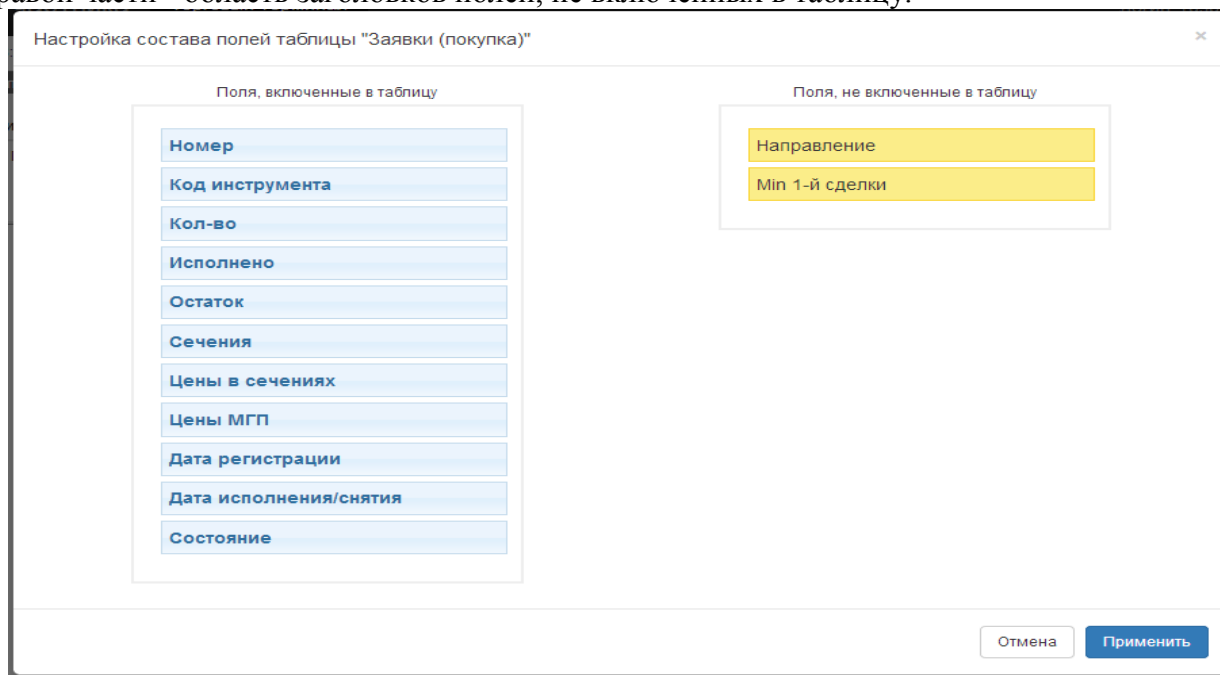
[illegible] части – область заголовков полей, не включенных в таблицу.

Настройка состава полей таблицы "Заявки (покупка)"

×

Поля, включенные в таблицу

Номер

Код инструмента

Кол-во

Исполнено

Остаток

Сечения

Цены в сечениях

Цены МГП

Дата регистрации

Дата исполнения/снятия

Состояние

Поля, не включенные в таблицу

Направление

Min 1-й сделки

Отмена

Применить